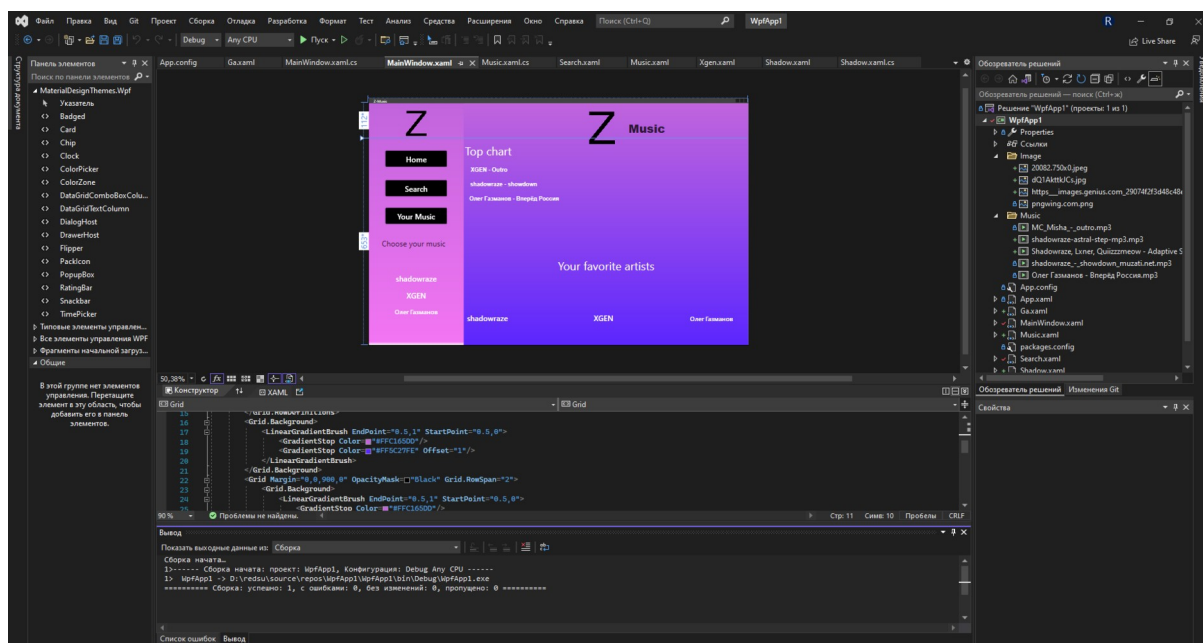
Файл Правка Вид Git Проект Сборка Отладка Разработка Формат Тест Анализ Средства Расширения Окно Справка Поиск (Ctrl+Q) WpfApp1

Debug Any CPU ▶ Пуск

Live Share

Панель элементов
Поиск по панели элементов
◢ MaterialDesignThemes.Wpf
Указатель
Badged
Card
Chip
Clock
ColorPicker
ColorZone
DataGridComboBoxColu...
DataGridTextColumn
DialogHost
DrawerHost
Flipper
PackIcon
PopupBox
RatingBar
Snackbar
TimePicker
▷ Типовые элементы управлен...
▷ Все элементы управления WPF
▷ Фрагменты начальной загруз...
◢ Общие

В этой группе нет элементов управления. Перетащите элемент в эту область, чтобы добавить его в панель элементов.

App.config Ga.xaml MainWindow.xaml.cs MainWindow.xaml Music.xaml.cs Search.xaml Music.xaml Xgen.xaml Shadow.xaml Shadow.xaml.cs

Z
Home
Search
Your Music
Choose your music
shadowraze
XGEN
Олег Газманов

Z Music
Top chart
XGEN - Outro
shadowraze - showdown
Олег Газманов - Вперёд Россия
Your favorite artists
shadowraze XGEN Олег Газманов

50,38%
Конструктор ⇅ XAML
Grid
Grid

</Grid.RowDefinitions>
16 <Grid.Background>
17 <LinearGradientBrush EndPoint="0.5,1" StartPoint="0.5,0">
18 <GradientStop Color="#FFC165DD"/>
19 <GradientStop Color="#FF5C27FE" Offset="1"/>
20 </LinearGradientBrush>
21 </Grid.Background>
22 <Grid Margin="0,0,900,0" OpacityMask="Black" Grid.RowSpan="2">
23 <Grid.Background>
24 <LinearGradientBrush EndPoint="0.5,1" StartPoint="0.5,0">
25 <GradientStop Color="#FFC165DD"/>

90 % Проблемы не найдены. Стр: 11 Симв: 10 Пробелы CRLF

Вывод
Показать выходные данные из: Сборка
Сборка начата…
1>------ Сборка начата: проект: WpfApp1, Конфигурация: Debug Any CPU ------
1> WpfApp1 -> D:\redsu\source\repos\WpfApp1\WpfApp1\bin\Debug\WpfApp1.exe
========== Сборка: успешно: 1, с ошибками: 0, без изменений: 0, пропущено: 0 ==========

Список ошибок Вывод

Обозреватель решений
Обозреватель решений — поиск (Ctrl+ж)
Решение "WpfApp1" (проекты: 1 из 1)
WpfApp1
Properties
Ссылки
Image
20082.750x0.jpeg
dQ1AkttkJCs.jpg
https__images.genius.com_29074f2f3d48c48
pngwing.com.png
Music
MC_Misha_-_outro.mp3
shadowraze-astral-step-mp3.mp3
Shadowraze, Lxner, Quizzzmeow - Adaptive S
shadowraze_-_showdown_muzati.net.mp3
Олег Газманов - Вперёд Россия.mp3
App.config
App.xaml
Ga.xaml
MainWindow.xaml
Music.xaml
packages.config
Search.xaml
Shadow.xaml
Обозреватель решений Изменения Git
Свойства